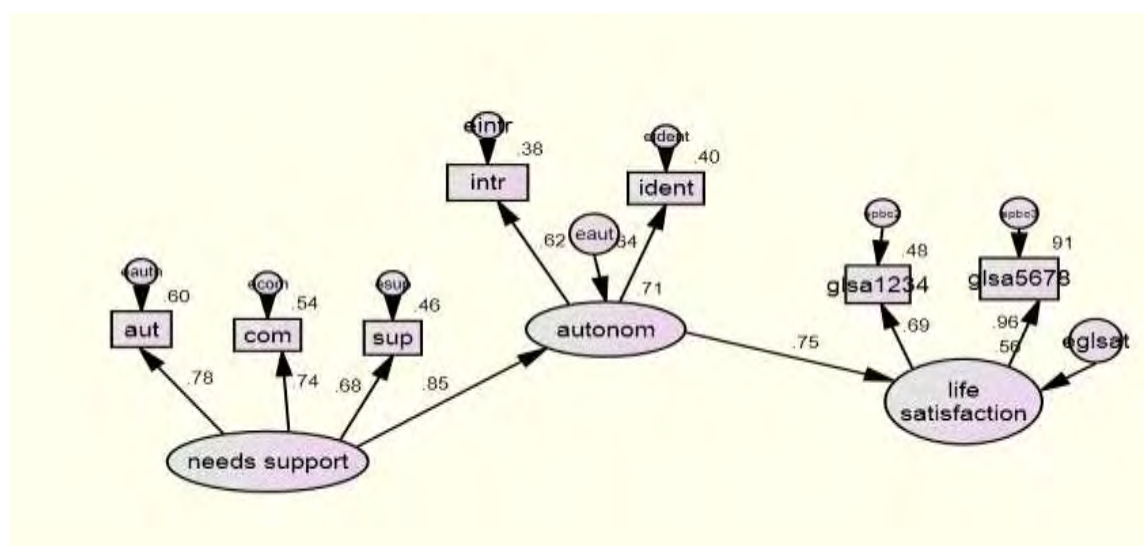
eintr
.38
intr

eident
.40
ident

eaut
.64
.62
.71

eauth
.60
aut

ecom
.54
com

esup
.46
sup

.78
.74
.68
.85

autonom

needs support

.75

epbc2
.48
glsa1234

epbc3
91
glsa5678

.69
.96
.56

eglsat

life satisfaction